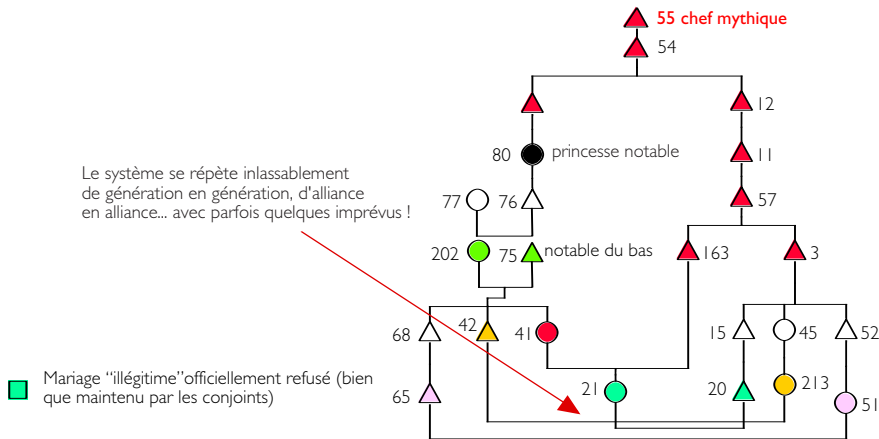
55 chef mythique
54
12
80 princesse notable
11
Le système se répète inlassablement de génération en génération, d'alliance en alliance... avec parfois quelques imprévus !
77 76
57
202 75 notable du bas
163
3
68
42
41
15
45
52
Mariage "illégitime"officiellement refusé (bien que maintenu par les conjoints)
65
21
20
213
51